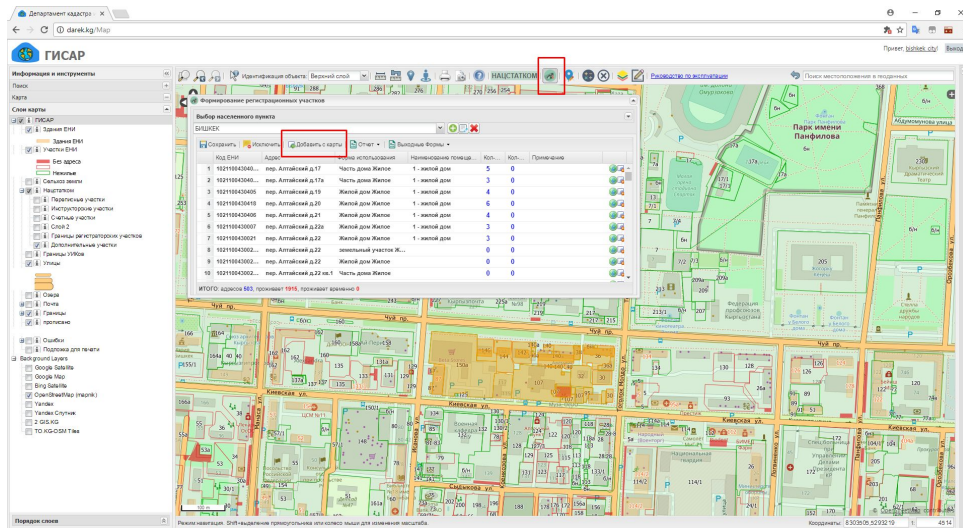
Департамент кадастра ×

darek.kg/Map

ГИСАР

Привет, bishkek city! Выход

Информация и инструменты

Поиск

Карта

Слои карты

ГИСАР

Здания ЕНИ

Здания ЕНИ

Участки ЕНИ

Без адреса

Нежилые

Сельхоз земли

Нацстатком

Переписные участки

Инструкторские участки

Счетные участки

Слой 2

Границы регистраторских участков

Дополнительные участки

Границы УИМов

Улицы

Озера

Почта

Границы

прописано

Ошибки

Подложка для печати

Background Layers

Google Satellite

Google Map

Bing Satellite

OpenStreetMap (mapnik)

Yandex

Yandex Спутник

2 GIS.KG

TO.KG-OSM Tiles

Порядок слоев

Идентификация объекта: Верхний слой

НАЦСТАТКОМ

Руководство по эксплуатации

Поиск местоположения в поиcданных

Формирование регистрационных участков

Выбор населенного пункта

БИШКЕК

Сохранить | Исключить | Добавить с карты | Отчет | Выходные Формы

| | Код ЕНИ | Адрес | Форма использования | Наименование помеще... | Кол... | Кол... | Примечание |
|---|---|---|---|---|---|---|---|
| 1 | 102110043040... | пер. Алтайский д.17 | Часть дома Жилое | 1 - жилой дом | 5 | 0 | |
| 2 | 102110043040... | пер. Алтайский д.17а | Часть дома Жилое | 1 - жилой дом | 3 | 0 | |
| 3 | 102110043040б | пер. Алтайский д.19 | Жилой дом Жилое | 1 - жилой дом | 4 | 0 | |
| 4 | 102110043041б | пер. Алтайский д.20 | Жилой дом Жилое | 1 - жилой дом | 6 | 0 | |
| 5 | 102110043007 | пер. Алтайский д.22а | Жилой дом Жилое | 1 - жилой дом | 3 | 0 | |
| 6 | 102110043002 | пер. Алтайский д.22 | Жилой дом Жилое | 1 - жилой дом | 3 | 0 | |
| 7 | 102110043002 | пер. Алтайский д.22 | Жилой дом Жилое | 1 - жилой дом | 3 | 0 | |
| 8 | 102110043002... | пер. Алтайский д.22 | земельный участок Ж... | | 0 | 0 | |
| 9 | 102110043002... | пер. Алтайский д.22 | Часть дома Жилое | 1 - жилой дом | 0 | 0 | |
| 10 | 102110043002... | пер. Алтайский д.22 кв.1 | Часть дома Жилое | 1 - жилой дом | 0 | 0 | |

ИТОГО: адресов 503, проживает 1915, проживает временно 0

Парк имени Панфилова

Абдумомунова улица

Чуй пр.

Киевская ул.

Режим навигации: Shift+выделение прямоугольника или колесо мыши для изменения масштаба

Координаты: 8303505,5293219 1: 4514